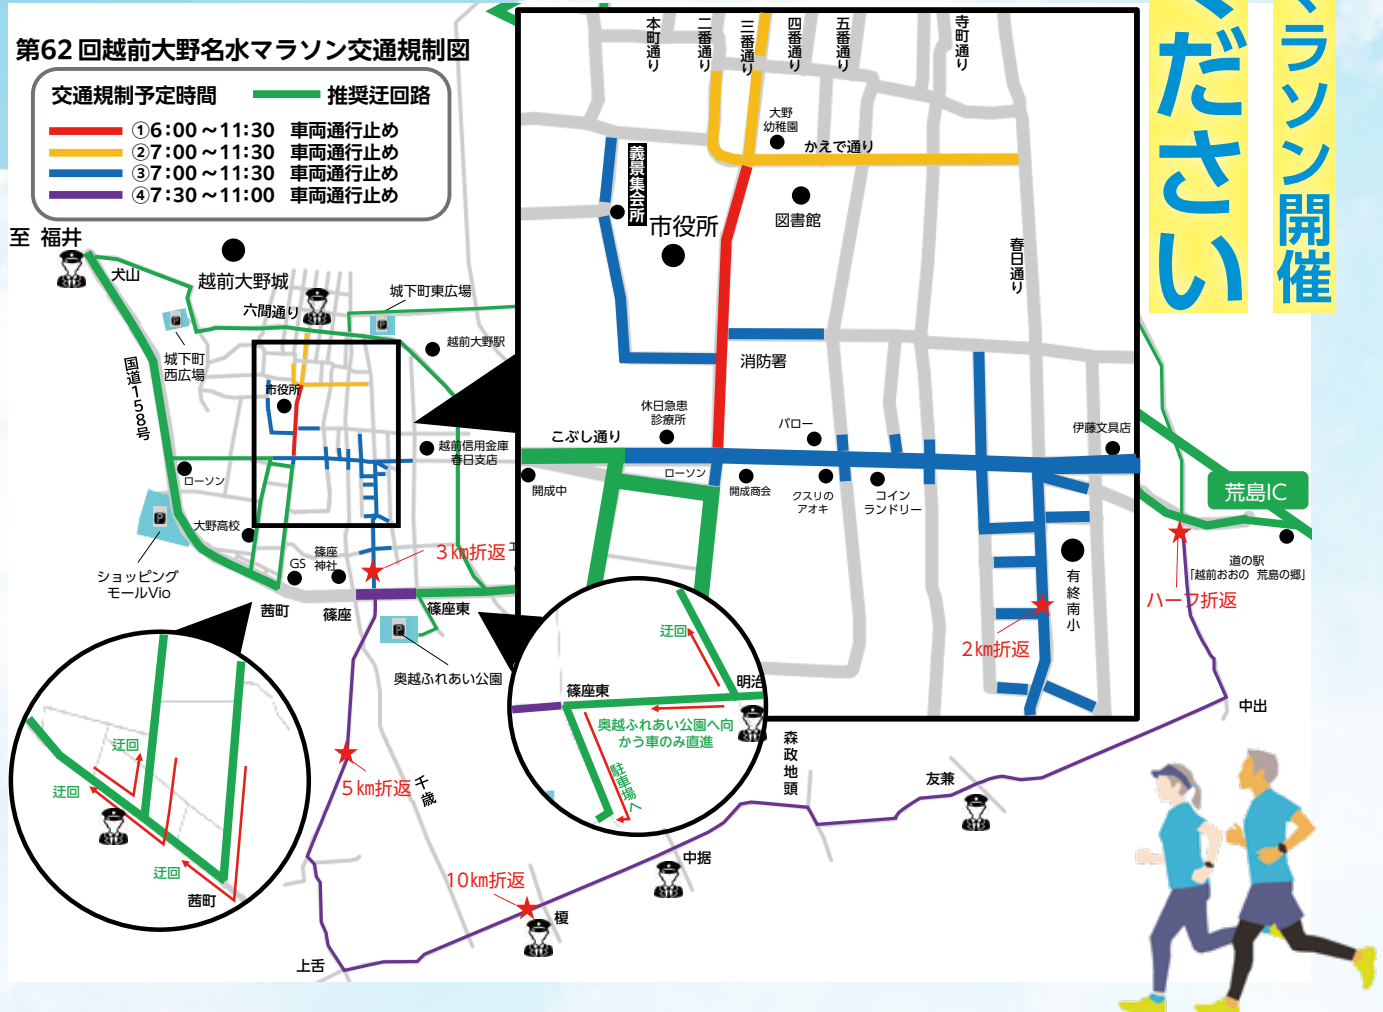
第62回越前大野名水マラソン交通規制図

交通規制予定時間　推奨迂回路
①6:00～11:30　車両通行止め
②7:00～11:30　車両通行止め
③7:00～11:30　車両通行止め
④7:30～11:00　車両通行止め

くださ い
マラソン開催

至 福井
犬山
越前大野城
六間通り
城下町東広場
越前大野駅
城下町西広場
国道158号
市役所
越前信用金庫春日支店
ローソン
大野高校
ショッピングモールVio
GS
篠座神社
3km折返
茜町
篠座
篠座東
奥越ふれあい公園
5km折返
千歳
10km折返
上舌
榎
中据
森政地頭
友兼
中出
ハーフ折返
道の駅「越前おおの 荒島の郷」
荒島IC

本町通り
二番通り
三番通り
四番通り
五番通り
寺町通り
大野幼稚園
かえで通り
義景集会所
市役所
図書館
春日通り
消防署
休日急患診察所
バロー
伊藤文具店
こぶし通り
ローソン
開成中
開成商会
クスリのアオキ
コインランドリー
有終南小
2km折返

迂回
篠座東
明治
奥越ふれあい公園へ向かう車のみ直進
駐車場へ

迂回
迂回
迂回
茜町